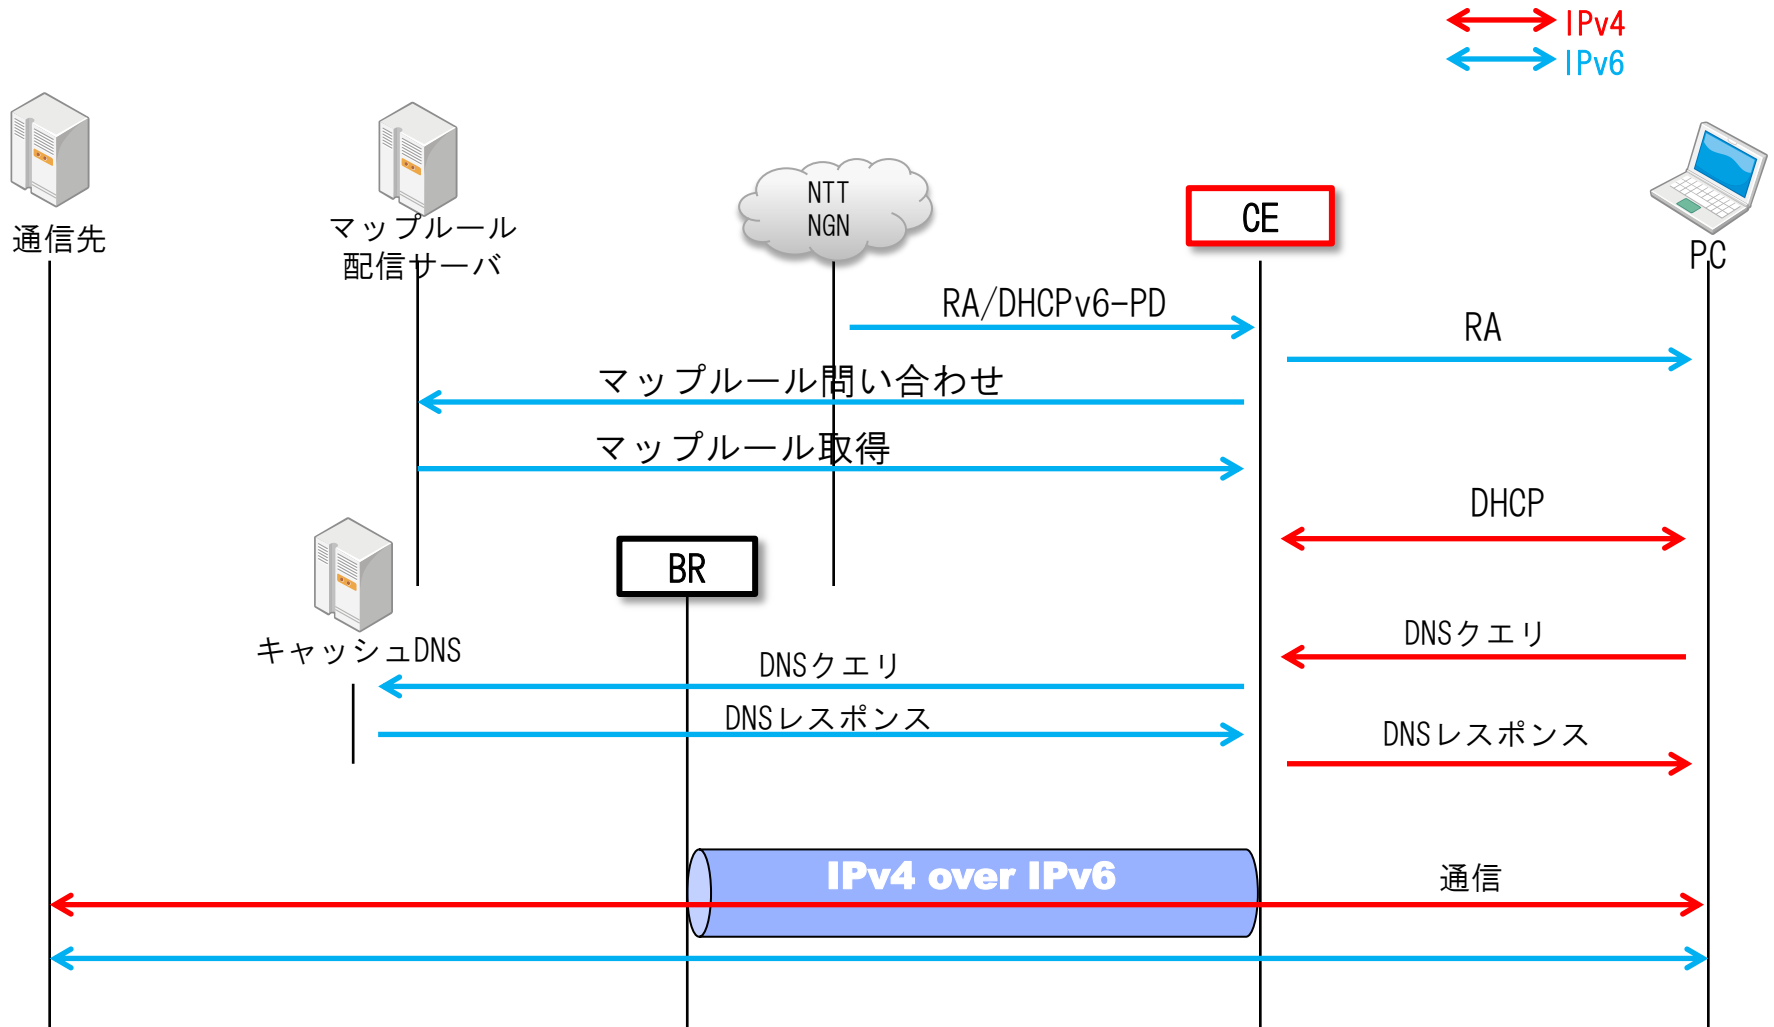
IPv4
IPv6

通信先

マップルール
配信サーバ

NTT
NGN

CE

PC

RA/DHCPv6-PD

RA

マップルール問い合わせ

マップルール取得

DHCP

BR

キャッシュDNS

DNSクエリ

DNSクエリ

DNSレスポンス

DNSレスポンス

IPv4 over IPv6

通信